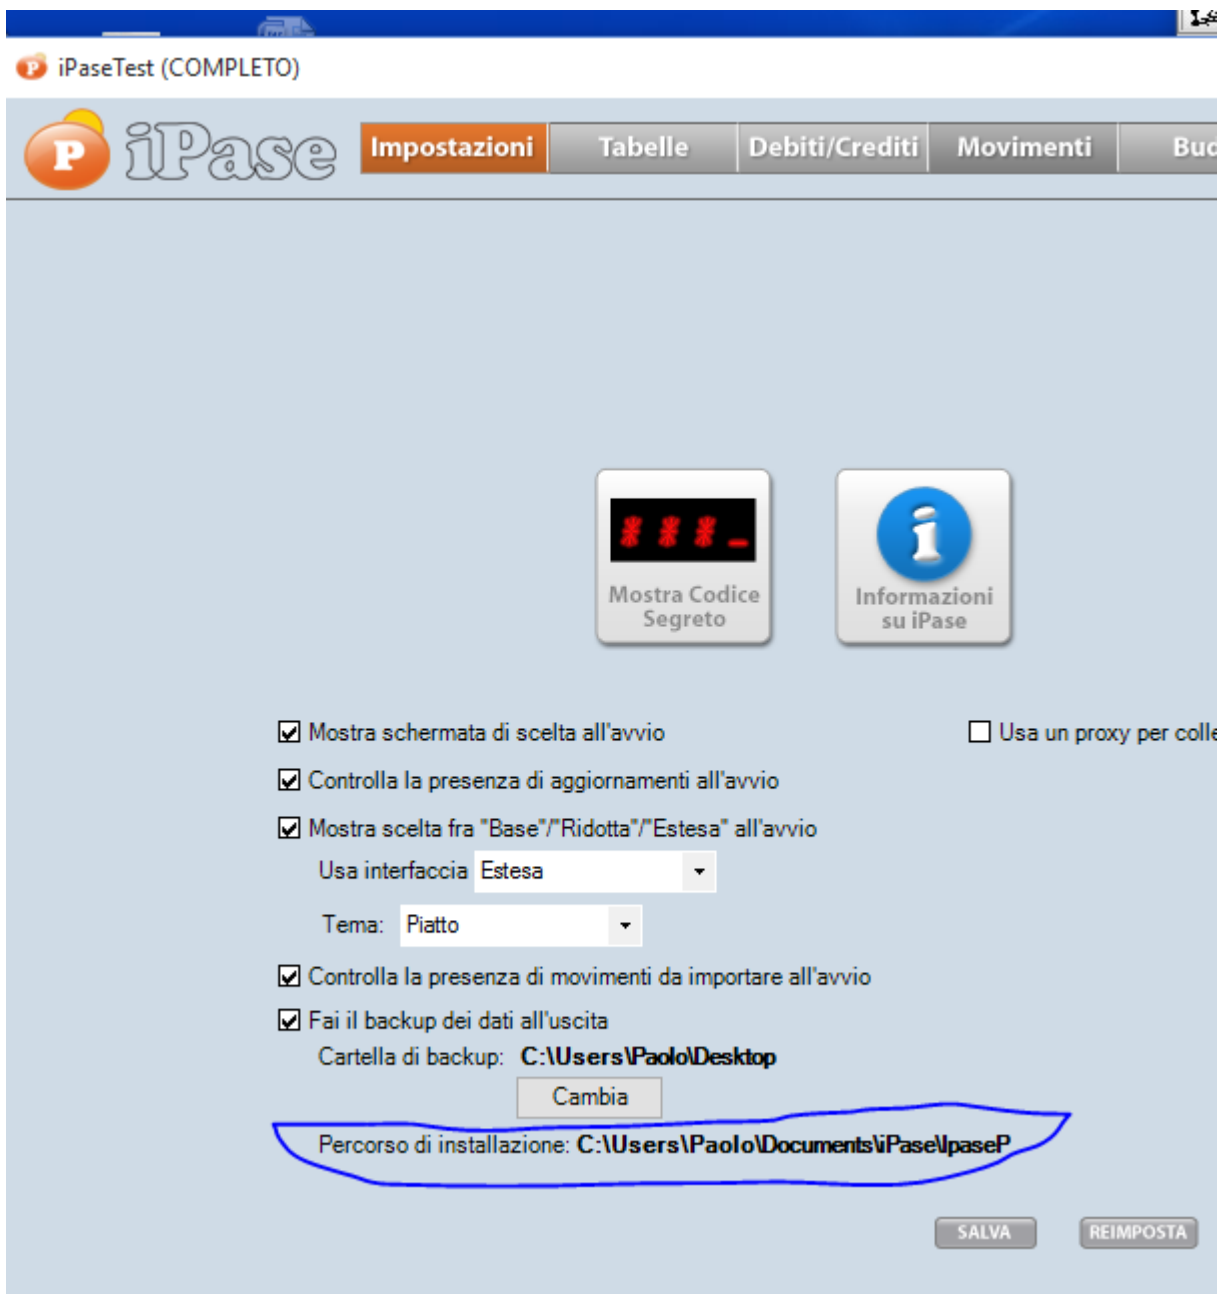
iPaseTest (COMPLETO)

iPase

Impostazioni | Tabelle | Debiti/Crediti | Movimenti | Bud

Mostra Codice Segreto

Informazioni su iPase

☑ Mostra schermata di scelta all'avvio

☐ Usa un proxy per colle

☑ Controlla la presenza di aggiornamenti all'avvio

☑ Mostra scelta fra "Base"/"Ridotta"/"Estesa" all'avvio

Usa interfaccia Estesa

Tema: Piatto

☑ Controlla la presenza di movimenti da importare all'avvio

☑ Fai il backup dei dati all'uscita

Cartella di backup: C:\Users\Paolo\Desktop

Cambia

Percorso di installazione: C:\Users\Paolo\Documents\iPase\IpaseP

SALVA

REIMPOSTA